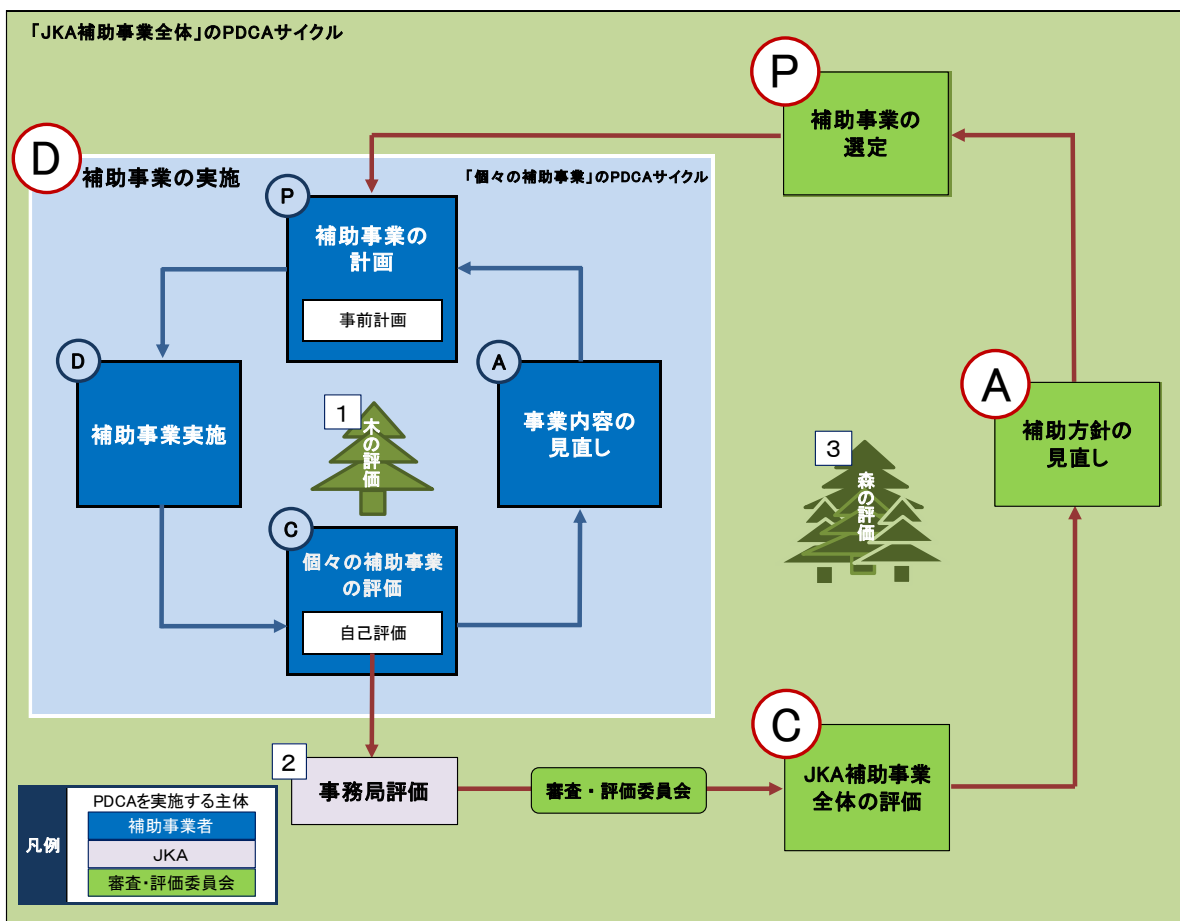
「JKA補助事業全体」のPDCAサイクル

P
補助事業の選定

D
補助事業の実施

「個々の補助事業」のPDCAサイクル

P
補助事業の計画
事前計画

D
補助事業実施

1
木の評価

A
事業内容の見直し

C
個々の補助事業の評価
自己評価

3
森の評価

A
補助方針の見直し

2
事務局評価

審査・評価委員会

C
JKA補助事業全体の評価

凡例
PDCAを実施する主体
補助事業者
JKA
審査・評価委員会